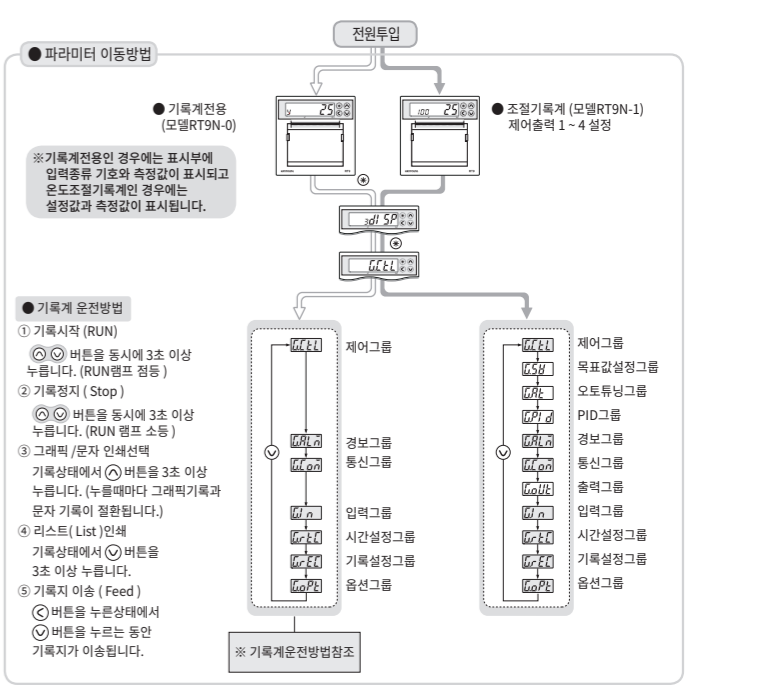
전원투입

● 파라미터 이동방법

● 기록계전용
(모델RT9N-0)

● 조절기록계 (모델RT9N-1)
제어출력 1 ~ 4 설정

※기록계전용인 경우에는 표시부에 입력종류 기호와 측정값이 표시되고 온도조절기록계인 경우에는 설정값과 측정값이 표시됩니다.

25

100 25

dI SP

GCtL

● 기록계 운전방법
① 기록시작 (RUN)
버튼을 동시에 3초 이상 누릅니다. (RUN램프 점등 )
② 기록정지 ( Stop )
버튼을 동시에 3초 이상 누릅니다. (RUN 램프 소등 )
③ 그래픽 /문자 인쇄선택
기록상태에서 버튼을 3초 이상 누릅니다. (누를때마다 그래픽기록과 문자 기록이 절환됩니다.)
④ 리스트( List )인쇄
기록상태에서 버튼을 3초 이상 누릅니다.
⑤ 기록지 이송 ( Feed )
버튼을 누른상태에서
버튼을 누르는 동안 기록지가 이송됩니다.

GCtL 제어그룹
GALm 경보그룹
GCom 통신그룹
GIn 입력그룹
GrtC 시간설정그룹
GrEC 기록설정그룹
GoPt 옵션그룹

※ 기록계운전방법참조

GCtL 제어그룹
GSV 목표값설정그룹
GAt 오토튜닝그룹
GPId PID그룹
GALm 경보그룹
GCom 통신그룹
GoUt 출력그룹
GIn 입력그룹
GrtC 시간설정그룹
GrEC 기록설정그룹
GoPt 옵션그룹